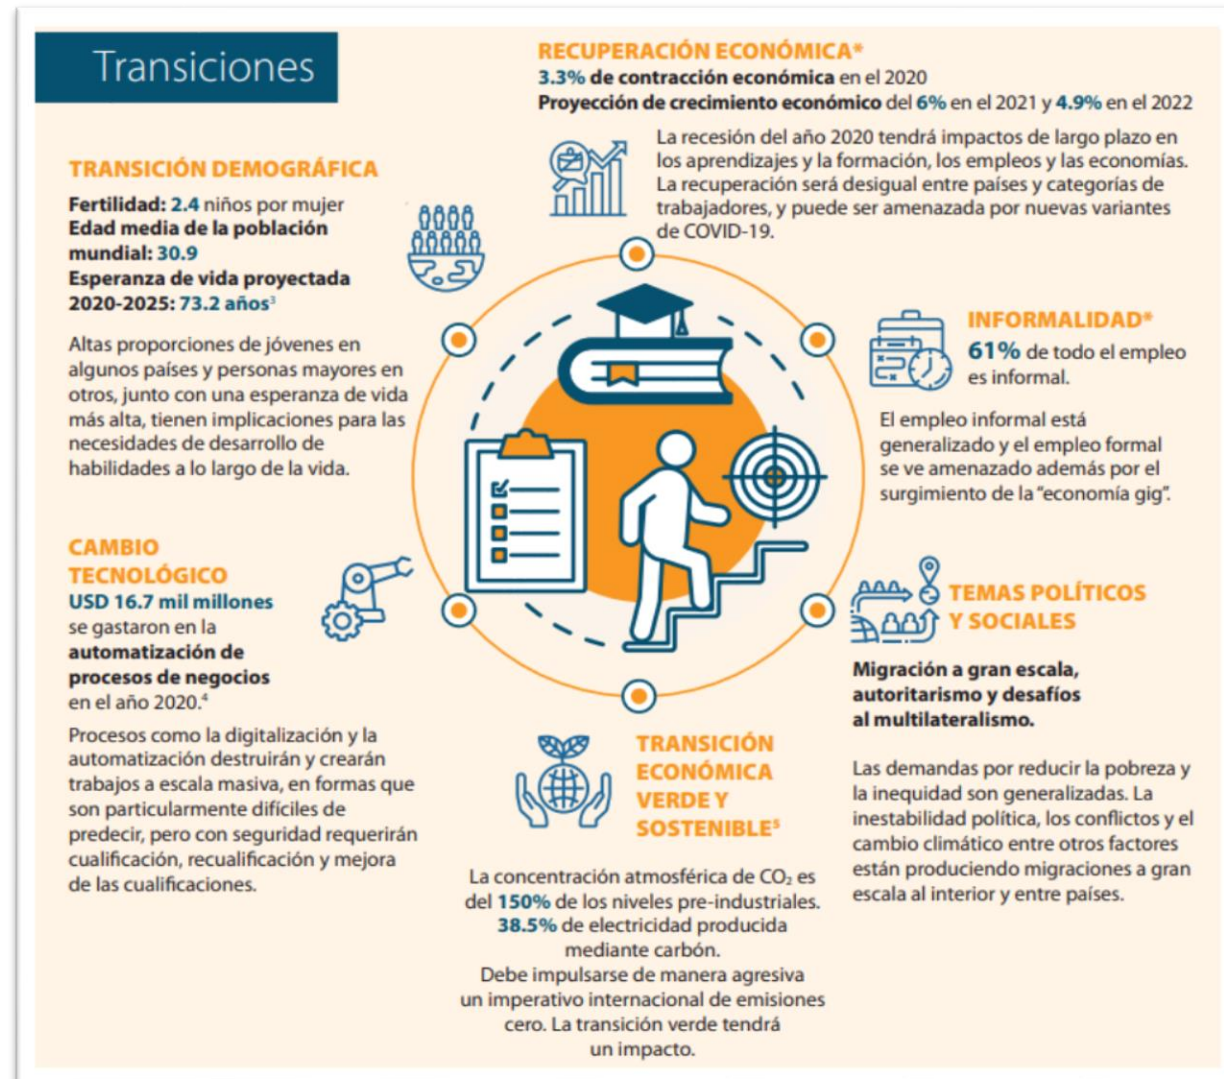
Transiciones

RECUPERACIÓN ECONÓMICA*
3.3% de contracción económica en el 2020
Proyección de crecimiento económico del 6% en el 2021 y 4.9% en el 2022

La recesión del año 2020 tendrá impactos de largo plazo en los aprendizajes y la formación, los empleos y las economías. La recuperación será desigual entre países y categorías de trabajadores, y puede ser amenazada por nuevas variantes de COVID-19.

TRANSICIÓN DEMOGRÁFICA
Fertilidad: 2.4 niños por mujer
Edad media de la población mundial: 30.9
Esperanza de vida proyectada 2020-2025: 73.2 años$^3$

Altas proporciones de jóvenes en algunos países y personas mayores en otros, junto con una esperanza de vida más alta, tienen implicaciones para las necesidades de desarrollo de habilidades a lo largo de la vida.

INFORMALIDAD*
61% de todo el empleo es informal.

El empleo informal está generalizado y el empleo formal se ve amenazado además por el surgimiento de la "economía gig".

CAMBIO TECNOLÓGICO
USD 16.7 mil millones se gastaron en la automatización de procesos de negocios en el año 2020.$^4$

Procesos como la digitalización y la automatización destruirán y crearán trabajos a escala masiva, en formas que son particularmente difíciles de predecir, pero con seguridad requerirán cualificación, recualificación y mejora de las cualificaciones.

TEMAS POLÍTICOS Y SOCIALES

Migración a gran escala, autoritarismo y desafíos al multilateralismo.

Las demandas por reducir la pobreza y la inequidad son generalizadas. La inestabilidad política, los conflictos y el cambio climático entre otros factores están produciendo migraciones a gran escala al interior y entre países.

TRANSICIÓN ECONÓMICA VERDE Y SOSTENIBLE$^5$

La concentración atmosférica de $CO_2$ es del 150% de los niveles pre-industriales. 38.5% de electricidad producida mediante carbón. Debe impulsarse de manera agresiva un imperativo internacional de emisiones cero. La transición verde tendrá un impacto.